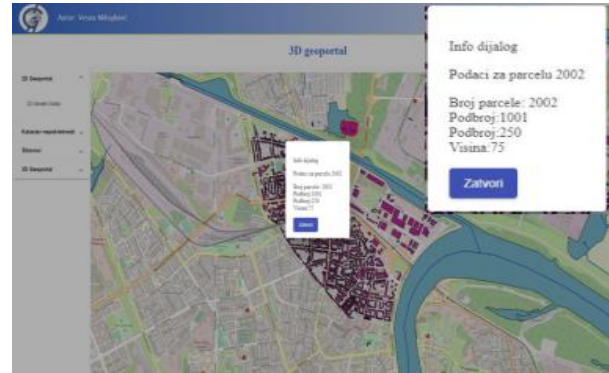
Autor: Vesna Mihajlović

3D geoportal

2D Geoportal

2D Geoportal Srbija

Katastar nepokretnosti

Eksportuj

3D Geoportal

Info dijalog

Podaci za parcelu 2002

Broj parcele: 2002
Podbroj:1001
Podbroj:250
Visina:75

Zatvori

Info dijalog

Podaci za parcelu 2002

Broj parcele: 2002
Podbroj:1001
Podbroj:250
Visina:75

Zatvori